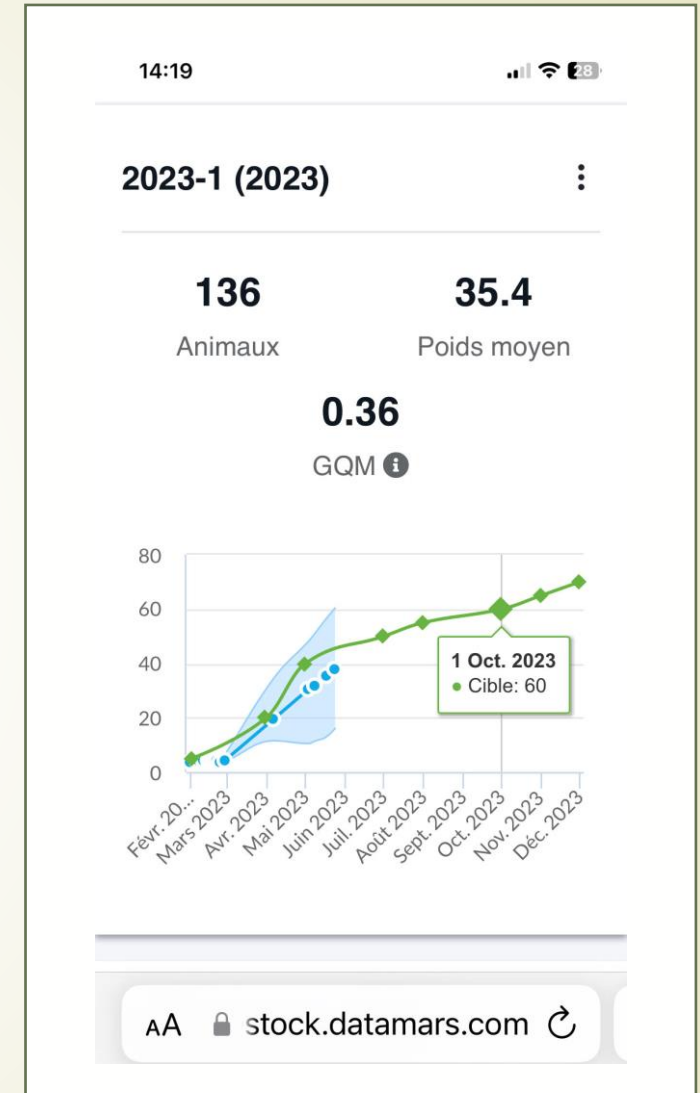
14:19

28

2023-1 (2023)

136
Animaux

35.4
Poids moyen

0.36
GQM

80
60
40
20
0

Févr. 20...
Mars 2023
Avr. 2023
Mai 2023
Juin 2023
Juil. 2023
Août 2023
Sept. 2023
Oct. 2023
Nov. 2023
Déc. 2023

1 Oct. 2023
● Cible: 60

AA stock.datamars.com